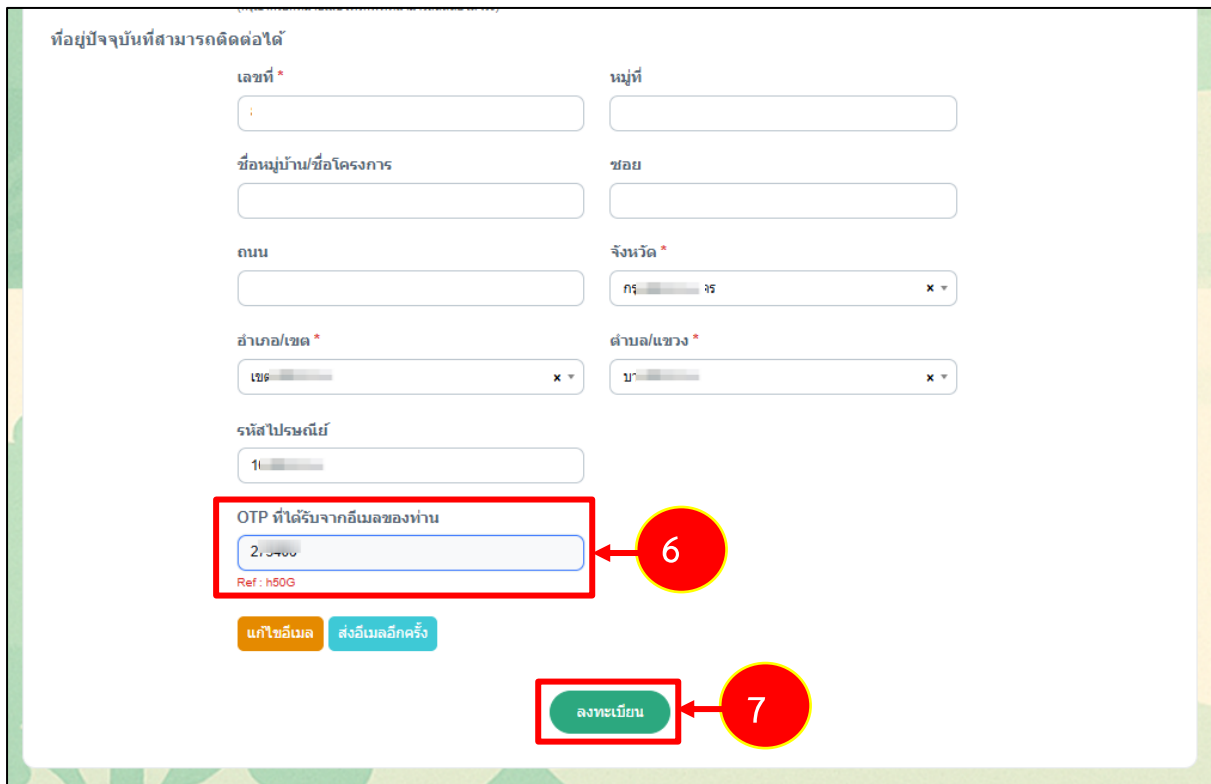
ที่อยู่ปัจจุบันที่สามารถติดต่อได้

เลขที่ *

หมู่ที่

ชื่อหมู่บ้าน/ชื่อโครงการ

ซอย

ถนน

จังหวัด *

กรุ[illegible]ร

อำเภอ/เขต *

เขต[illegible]

ตำบล/แขวง *

บา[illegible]

รหัสไปรษณีย์

10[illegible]

OTP ที่ได้รับจากอีเมลของท่าน

2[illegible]

Ref : h50G

แก้ไขอีเมล

ส่งอีเมลอีกครั้ง

6

ลงทะเบียน

7